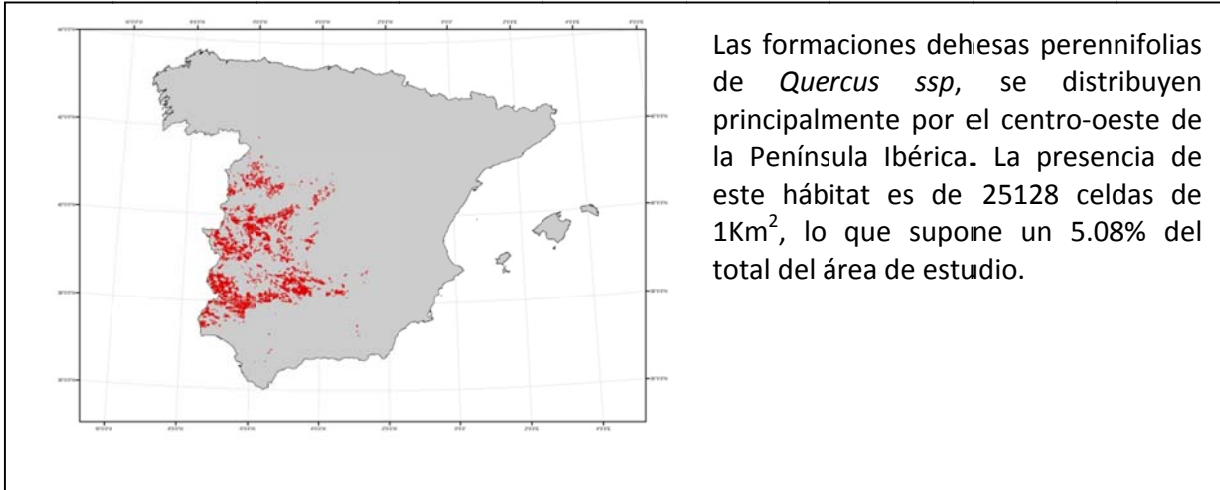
Las formaciones dehesas perennifolias de *Quercus ssp*, se distribuyen principalmente por el centro-oeste de la Península Ibérica. La presencia de este hábitat es de 25128 celdas de 1Km$^2$, lo que supone un 5.08% del total del área de estudio.